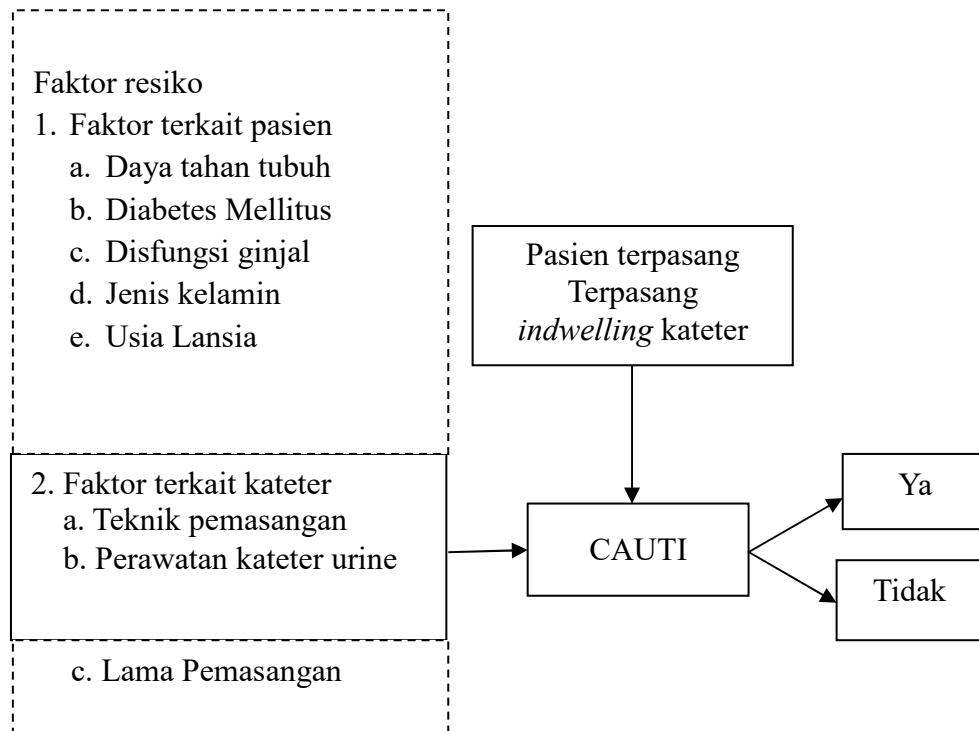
Faktor resiko

1. Faktor terkait pasien
a. Daya tahan tubuh
b. Diabetes Mellitus
c. Disfungsi ginjal
d. Jenis kelamin
e. Usia Lansia

2. Faktor terkait kateter
a. Teknik pemasangan
b. Perawatan kateter urine

c. Lama Pemasangan

Pasien terpasang Terpasang *indwelling* kateter

CAUTI

Ya

Tidak